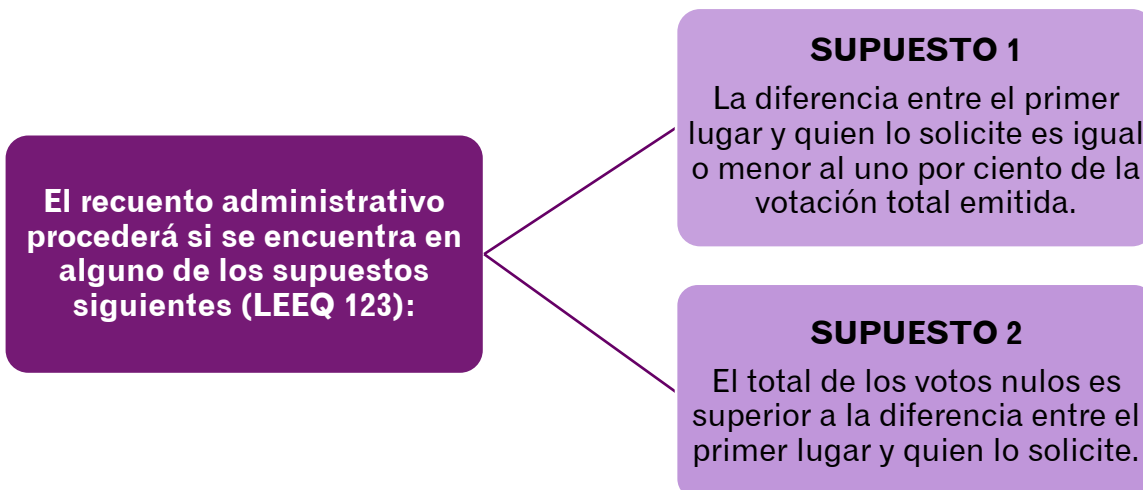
El recuento administrativo procederá si se encuentra en alguno de los supuestos siguientes (LEEQ 123):

SUPUESTO 1
La diferencia entre el primer lugar y quien lo solicite es igual o menor al uno por ciento de la votación total emitida.

SUPUESTO 2
El total de los votos nulos es superior a la diferencia entre el primer lugar y quien lo solicite.